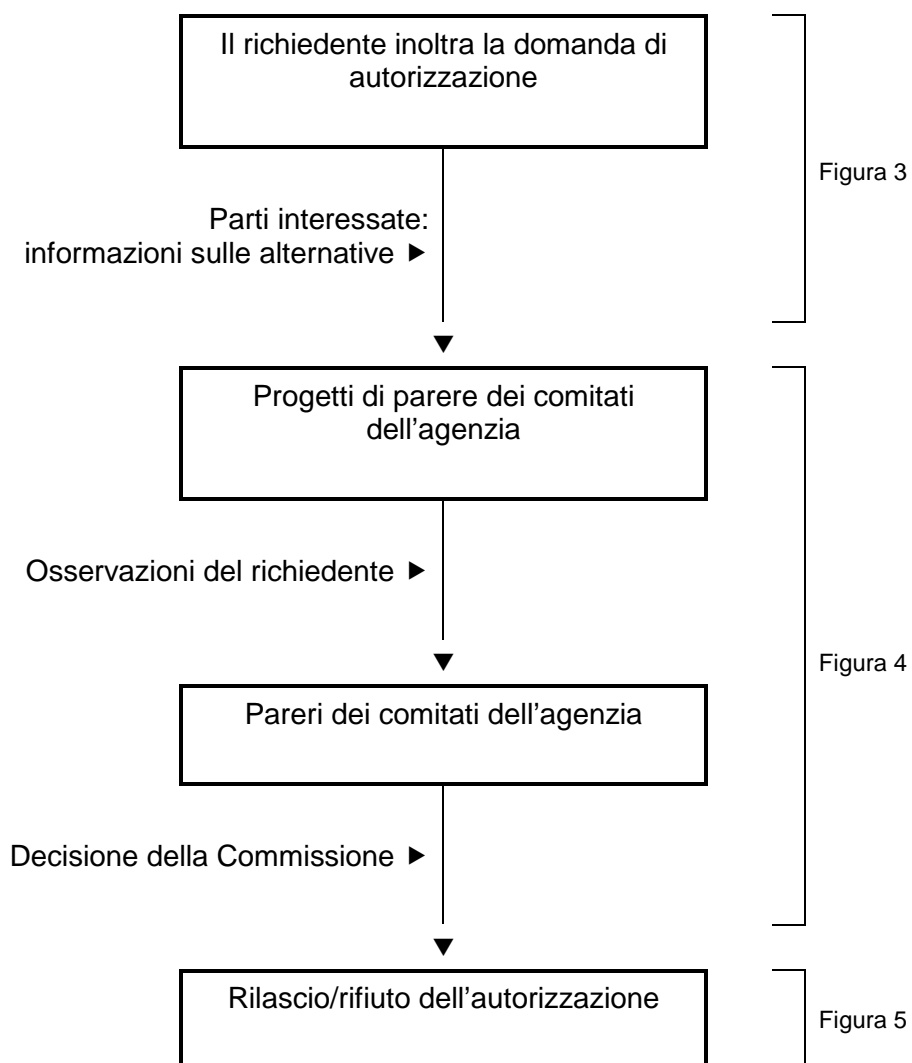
Il richiedente inoltra la domanda di autorizzazione

Parti interessate: informazioni sulle alternative ►

Figura 3

Progetti di parere dei comitati dell'agenzia

Osservazioni del richiedente ►

Pareri dei comitati dell'agenzia

Decisione della Commissione ►

Figura 4

Rilascio/rifiuto dell'autorizzazione

Figura 5